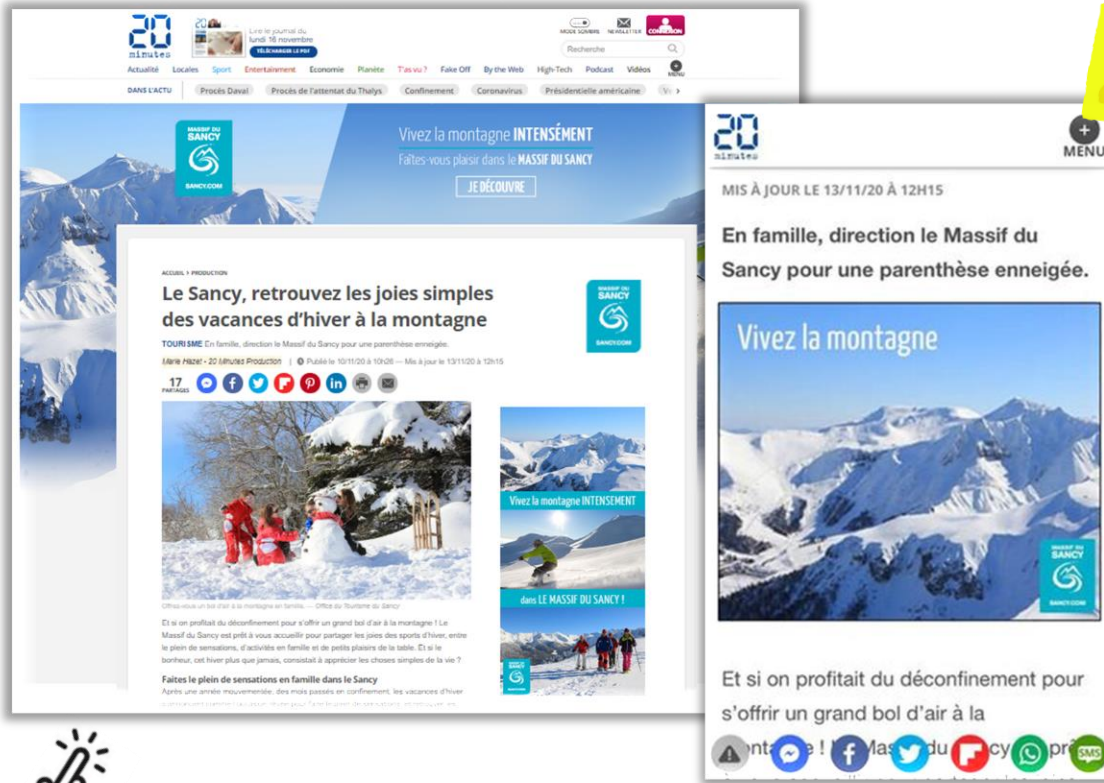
20 minutes

Lire le journal du lundi 16 novembre
TÉLÉCHARGER LE PDF

MODE SOMBRE NEWSLETTER CONNEXION
Recherche

Actualité Locales Sport Entertainment Economie Planète T'as vu ? Fake Off By the Web High-Tech Podcast Vidéos MENU

DANS L'ACTU Procès Daval Procès de l'attentat du Thalys Confinement Coronavirus Présidentielle américaine

MASSIF DU SANCY
SANCY.COM

Vivez la montagne INTENSÉMENT
Faites-vous plaisir dans le MASSIF DU SANCY
JE DÉCOUVRE

ACCUEIL > PRODUCTION

Le Sancy, retrouvez les joies simples des vacances d'hiver à la montagne

TOURISME En famille, direction le Massif du Sancy pour une parenthèse enneigée.

Marie Hazel - 20 Minutes Production | Publié le 10/11/20 à 10h26 — Mis à jour le 13/11/20 à 12h15

17 PARTAGES

Offrez-vous un bol d'air à la montagne en famille. — Office du Tourisme du Sancy

Et si on profitait du déconfinement pour s'offrir un grand bol d'air à la montagne ! Le Massif du Sancy est prêt à vous accueillir pour partager les joies des sports d'hiver, entre le plein de sensations, d'activités en famille et de petits plaisirs de la table. Et si le bonheur, cet hiver plus que jamais, consistait à apprécier les choses simples de la vie ?

Faites le plein de sensations en famille dans le Sancy
Après une année mouvementée, des mois passés en confinement, les vacances d'hiver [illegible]

Vivez la montagne INTENSEMENT
dans LE MASSIF DU SANCY !

20 minutes
MENU

MIS À JOUR LE 13/11/20 À 12H15

En famille, direction le Massif du Sancy pour une parenthèse enneigée.

Vivez la montagne

MASSIF DU SANCY
SANCY.COM

Et si on profitait du déconfinement pour s'offrir un grand bol d'air à la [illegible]ta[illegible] ! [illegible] Mas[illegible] du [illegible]cy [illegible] pr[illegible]

SMS